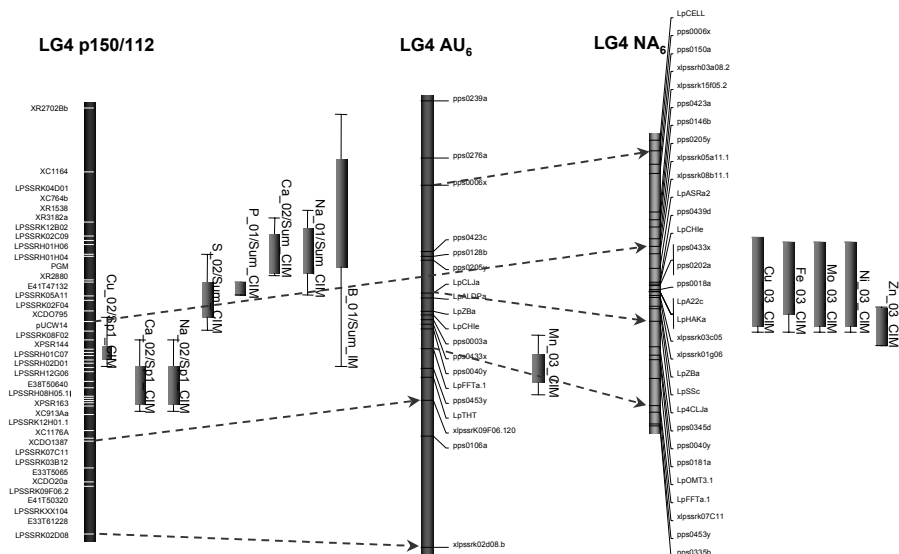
LG4 p150/112

LG4 AU$_6$

LG4 NA$_6$

XR2702Bb
XC1164
LPSSRK04D01
XC764b
XR1538
XR3182a
LPSSRK12B02
LPSSRK02C09
LPSSRH01H06
LPSSRH01H04
PGM
XR2880
E41T47132
LPSSRK05A11
LPSSRK02F04
XCDO795
pUCW14
LPSSRK08F02
XPSR144
LPSSRH01C07
LPSSRH02D01
LPSSRH12G06
E38T50640
LPSSRH08H05.1
XPSR163
XC913Aa
LPSSRK12H01.1
XC1176A
XCDO1387
LPSSRK07C11
LPSSRK03B12
E33T5065
XCDO20a
LPSSRK09F06.2
E41T50320
LPSSRKXX104
E33T61228
LPSSRK02D08

Cu_02/Sp1_CIM
Ca_02/Sp1_CIM
Na_02/Sp1_CIM
S_02/Sum_CIM
P_01/Sum_CIM
Ca_02/Sum_CIM
Na_01/Sum_CIM
IB_01/Sum_IM

pps0239a
pps0276a
pps0006x
pps0423c
pps0128b
pps0205y
LpCLJa
LpALDPa
LpZBa
LpCHIe
pps0003a
pps0433x
pps0040y
LpFFTa.1
pps0453y
LpTHT
xlpssrk09F06.120
pps0106a
xlpssrk02d08.b

Mn_03_CIM

LpCELL
pps0006x
pps0150a
xlpssrh03a08.2
xlpssrk15f05.2
pps0423a
pps0146b
pps0205y
xlpssrk05a11.1
xlpssrk08b11.1
LpASRa2
pps0439d
LpCHIe
pps0433x
pps0202a
pps0018a
LpA22c
LpHAKa
xlpssrk03c05
xlpssrk01g06
LpZBa
LpSSc
Lp4CLJa
pps0345d
pps0040y
pps0181a
LpOMT3.1
LpFFTa.1
xlpssrk07C11
pps0453y
pps0335b

Cu_03_CIM
Fe_03_CIM
Mo_03_CIM
Ni_03_CIM
Zn_03_CIM